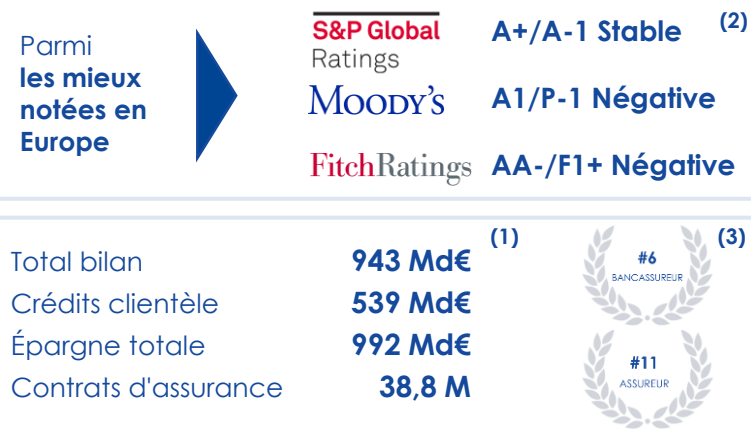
Parmi **les mieux notées en Europe**

S&P Global Ratings A+/A-1 Stable (2)

MOODY'S A1/P-1 Négative

FitchRatings AA-/F1+ Négative

| | (1) |
|---|---|
| Total bilan | 943 Md€ |
| Crédits clientèle | 539 Md€ |
| Épargne totale | 992 Md€ |
| Contrats d'assurance | 38,8 M |

(3)

#6 BANCASSUREUR

#11 ASSUREUR